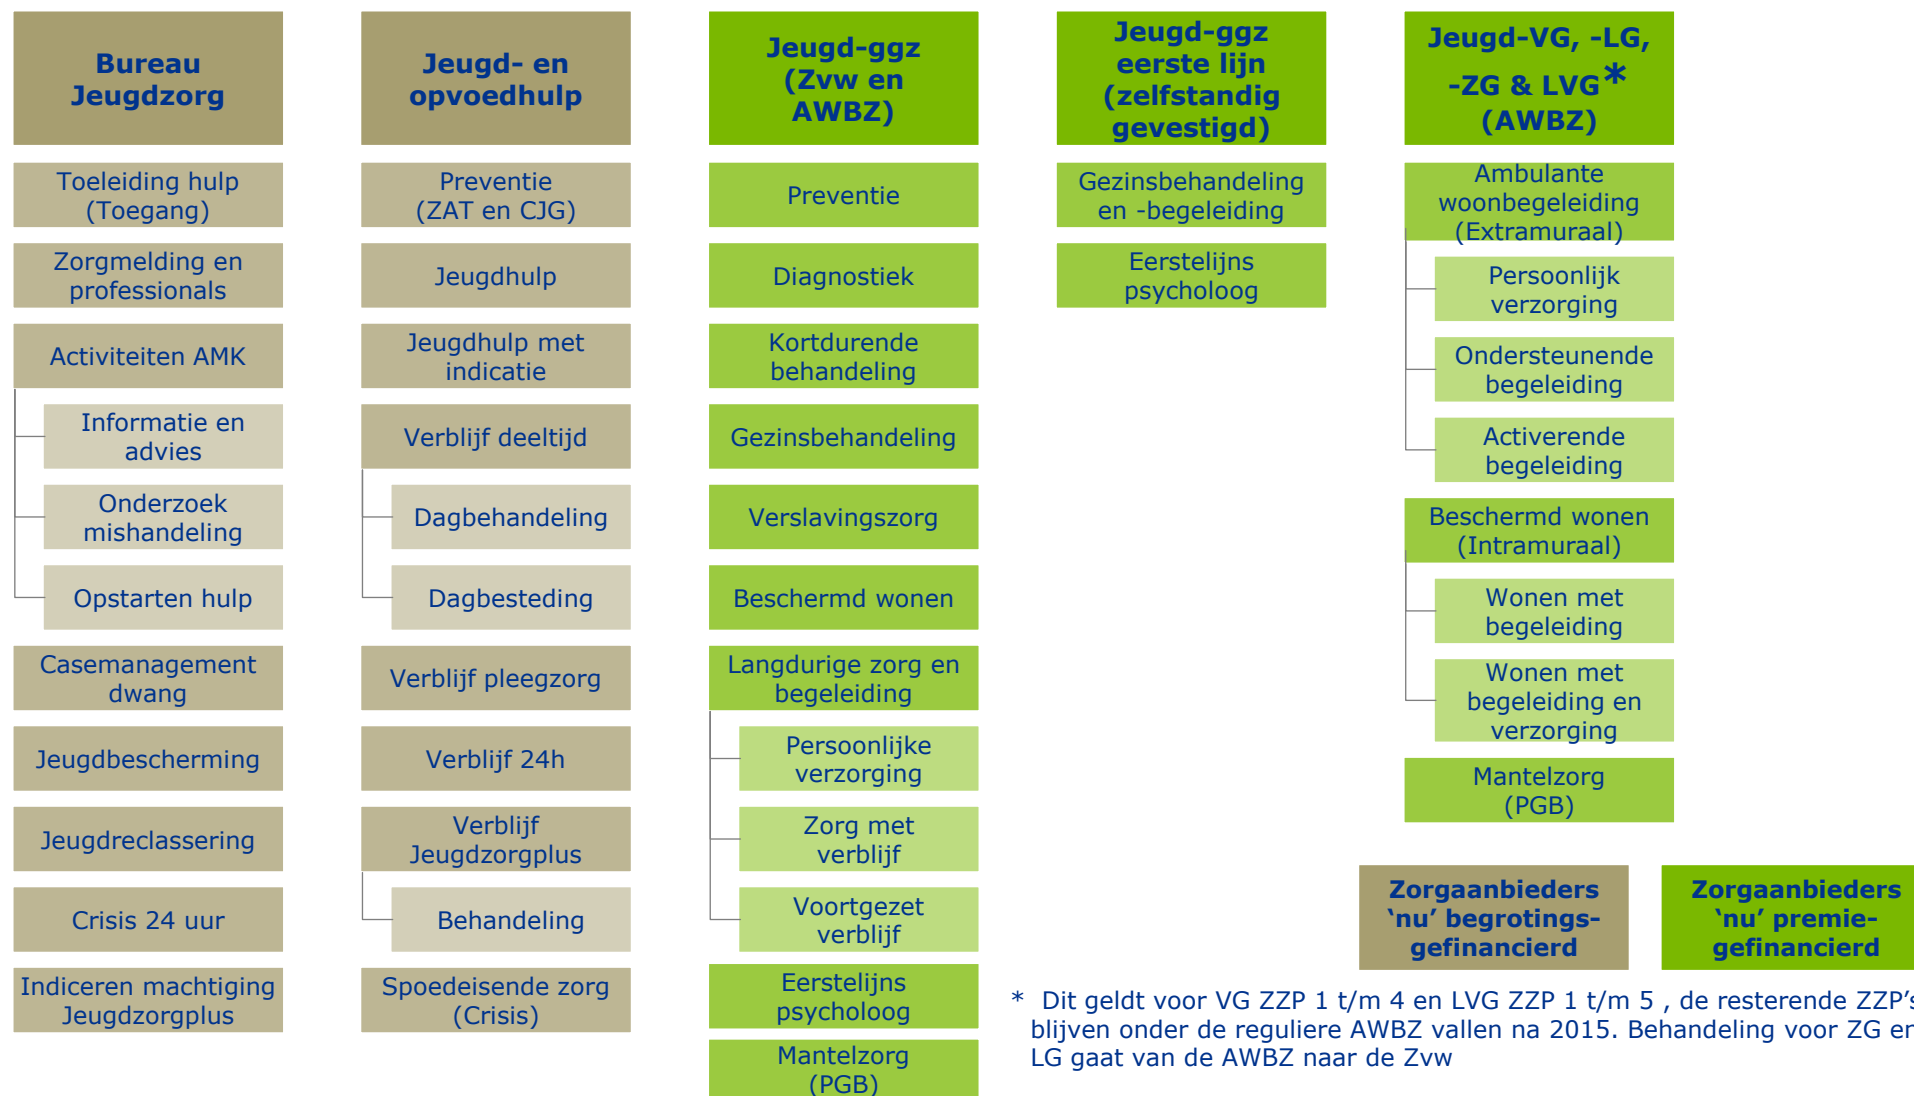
Bureau Jeugdzorg

Toeleiding hulp (Toegang)

Zorgmelding en professionals

Activiteiten AMK

Informatie en advies

Onderzoek mishandeling

Opstarten hulp

Casemanagement dwang

Jeugdbescherming

Jeugdreclassering

Crisis 24 uur

Indiceren machtiging Jeugdzorgplus

Jeugd- en opvoedhulp

Preventie (ZAT en CJG)

Jeugdhulp

Jeugdhulp met indicatie

Verblijf deeltijd

Dagbehandeling

Dagbesteding

Verblijf pleegzorg

Verblijf 24h

Verblijf Jeugdzorgplus

Behandeling

Spoedeisende zorg (Crisis)

Jeugd-ggz (Zvw en AWBZ)

Preventie

Diagnostiek

Kortdurende behandeling

Gezinsbehandeling

Verslavingszorg

Beschermd wonen

Langdurige zorg en begeleiding

Persoonlijke verzorging

Zorg met verblijf

Voortgezet verblijf

Eerstelijns psycholoog

Mantelzorg (PGB)

Jeugd-ggz eerste lijn (zelfstandig gevestigd)

Gezinsbehandeling en -begeleiding

Eerstelijns psycholoog

Jeugd-VG, -LG, -ZG & LVG* (AWBZ)

Ambulante woonbegeleiding (Extramuraal)

Persoonlijk verzorging

Ondersteunende begeleiding

Activerende begeleiding

Beschermd wonen (Intramuraal)

Wonen met begeleiding

Wonen met begeleiding en verzorging

Mantelzorg (PGB)

Zorgaanbieders 'nu' begrotings-gefinancierd

Zorgaanbieders 'nu' premie-gefinancierd

* Dit geldt voor VG ZZP 1 t/m 4 en LVG ZZP 1 t/m 5 , de resterende ZZP's blijven onder de reguliere AWBZ vallen na 2015. Behandeling voor ZG en LG gaat van de AWBZ naar de Zvw